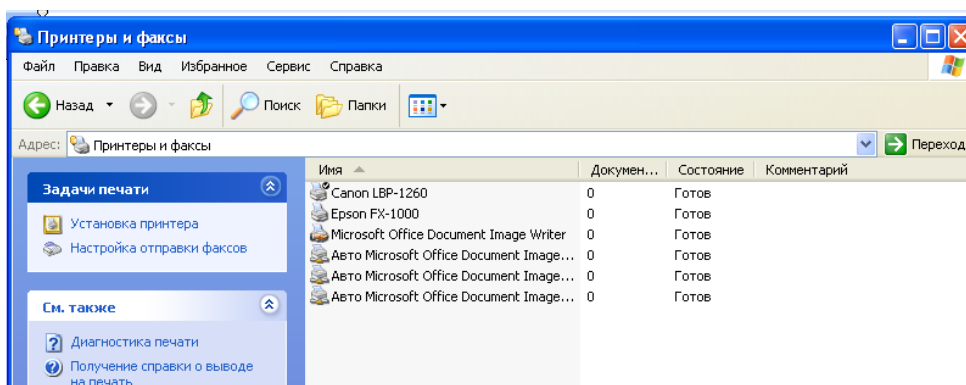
Принтеры и факсы

Файл Правка Вид Избранное Сервис Справка

Назад Поиск Папки

Адрес: Принтеры и факсы

Переход

Задачи печати

Установка принтера

Настройка отправки факсов

См. также

Диагностика печати

Получение справки о выводе на печать

| Имя | Докумен... | Состояние | Комментарий |
|---|---|---|---|
| Canon LBP-1260 | 0 | Готов | |
| Epson FX-1000 | 0 | Готов | |
| Microsoft Office Document Image Writer | 0 | Готов | |
| Авто Microsoft Office Document Image... | 0 | Готов | |
| Авто Microsoft Office Document Image... | 0 | Готов | |
| Авто Microsoft Office Document Image... | 0 | Готов | |